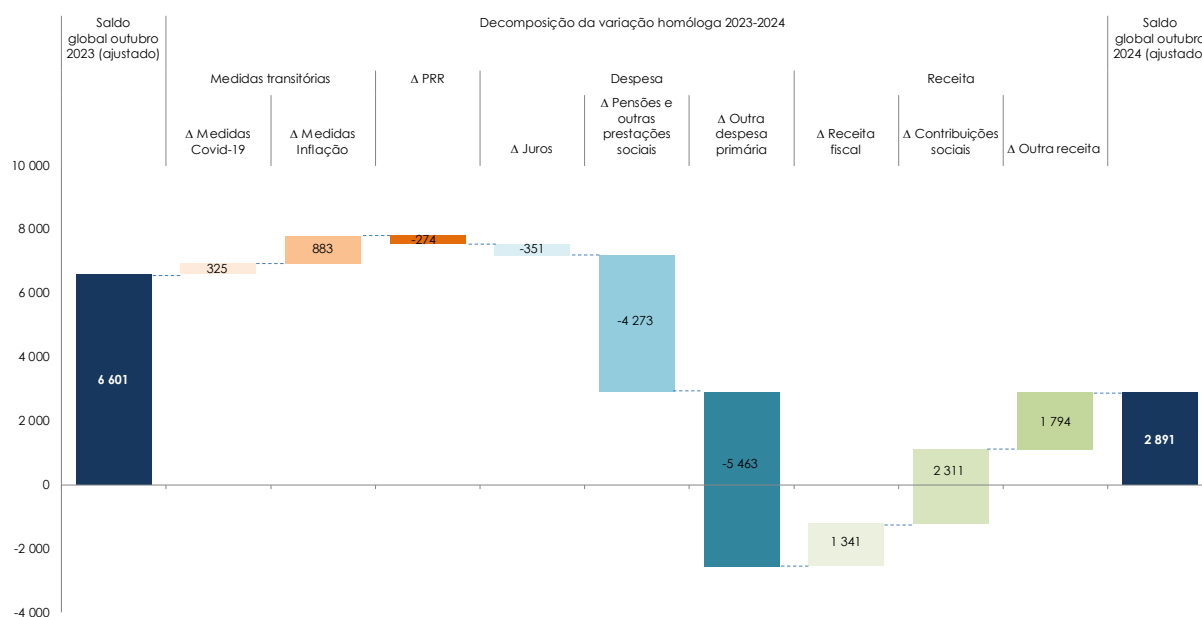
Saldo global outubro 2023 (ajustado)

Decomposição da variação homóloga 2023-2024

Saldo global outubro 2024 (ajustado)

Medidas transitórias

Δ PRR

Despesa

Receita

Δ Medidas Covid-19

Δ Medidas Inflação

Δ Juros

Δ Pensões e outras prestações sociais

Δ Outra despesa primária

Δ Receita fiscal

Δ Contribuições sociais

Δ Outra receita

10 000
8 000
6 000
4 000
2 000
0
-2 000
-4 000

6 601
325
883
-274
-351
-4 273
-5 463
1 341
2 311
1 794
2 891